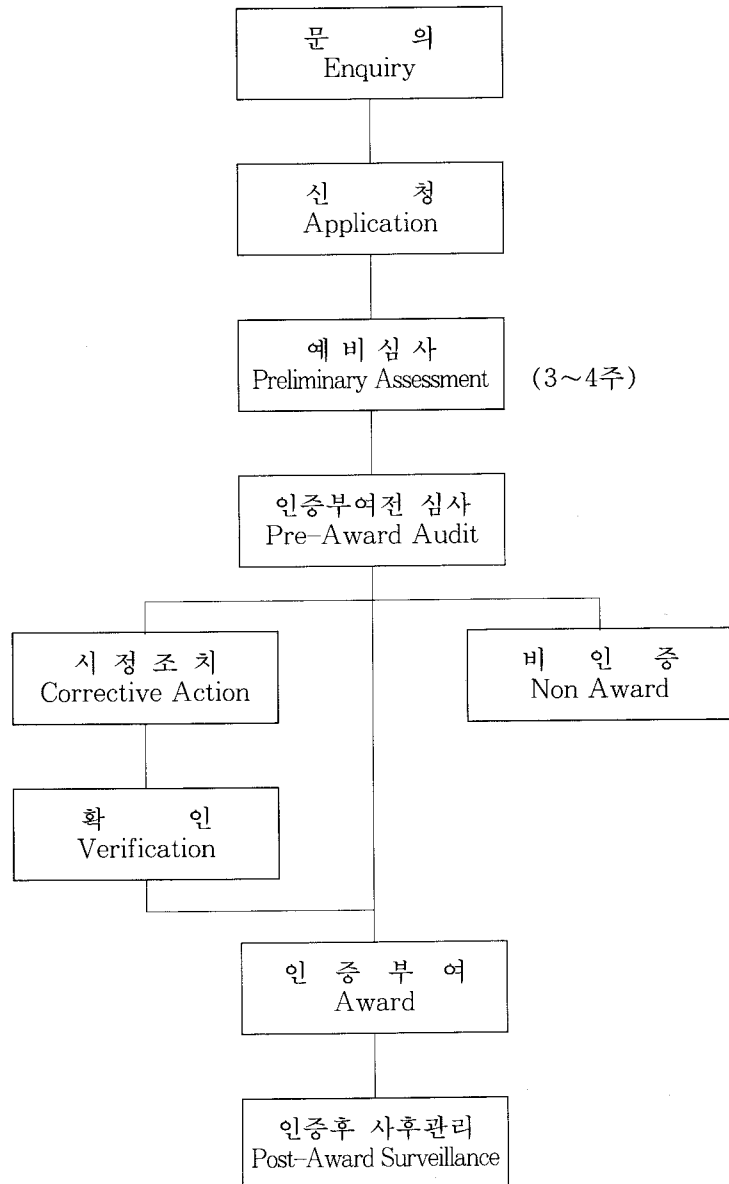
문 의
Enquiry

신 청
Application

예비심사
Preliminary Assessment

(3~4주)

인증부여전 심사
Pre-Award Audit

시정조치
Corrective Action

비 인 증
Non Award

확 인
Verification

인 증 부 여
Award

인증후 사후관리
Post-Award Surveillance